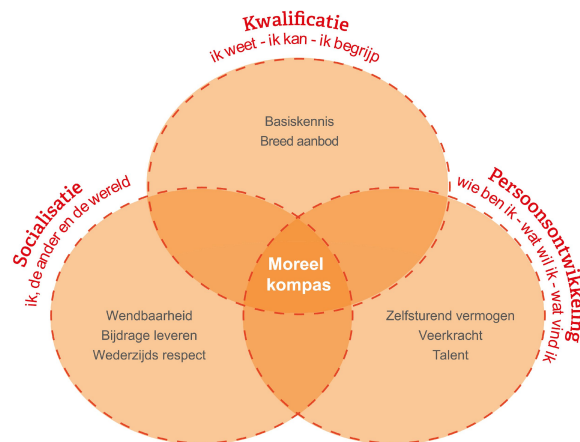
Kwalificatie
ik weet - ik kan - ik begrijp

Basiskennis
Breed aanbod

Socialisatie
ik, de ander en de wereld

Persoonsontwikkeling
wie ben ik - wat wil ik - wat vind ik

Moreel kompas

Wendbaarheid
Bijdrage leveren
Wederzijds respect

Zelfsturend vermogen
Veerkracht
Talent